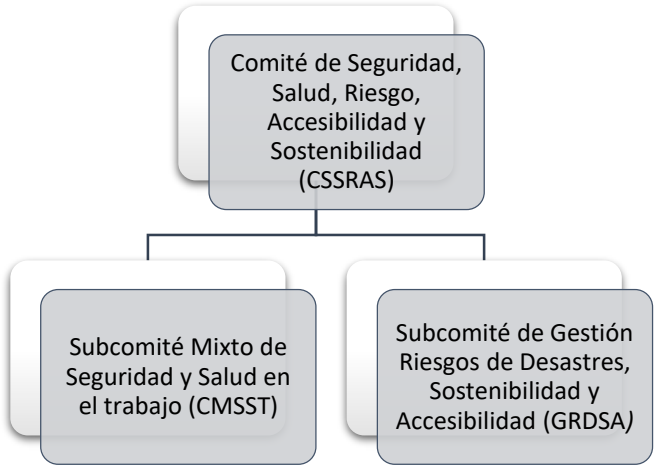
Comité de Seguridad, Salud, Riesgo, Accesibilidad y Sostenibilidad (CSSRAS)

Subcomité Mixto de Seguridad y Salud en el trabajo (CMSST)

Subcomité de Gestión Riesgos de Desastres, Sostenibilidad y Accesibilidad (GRDSA)